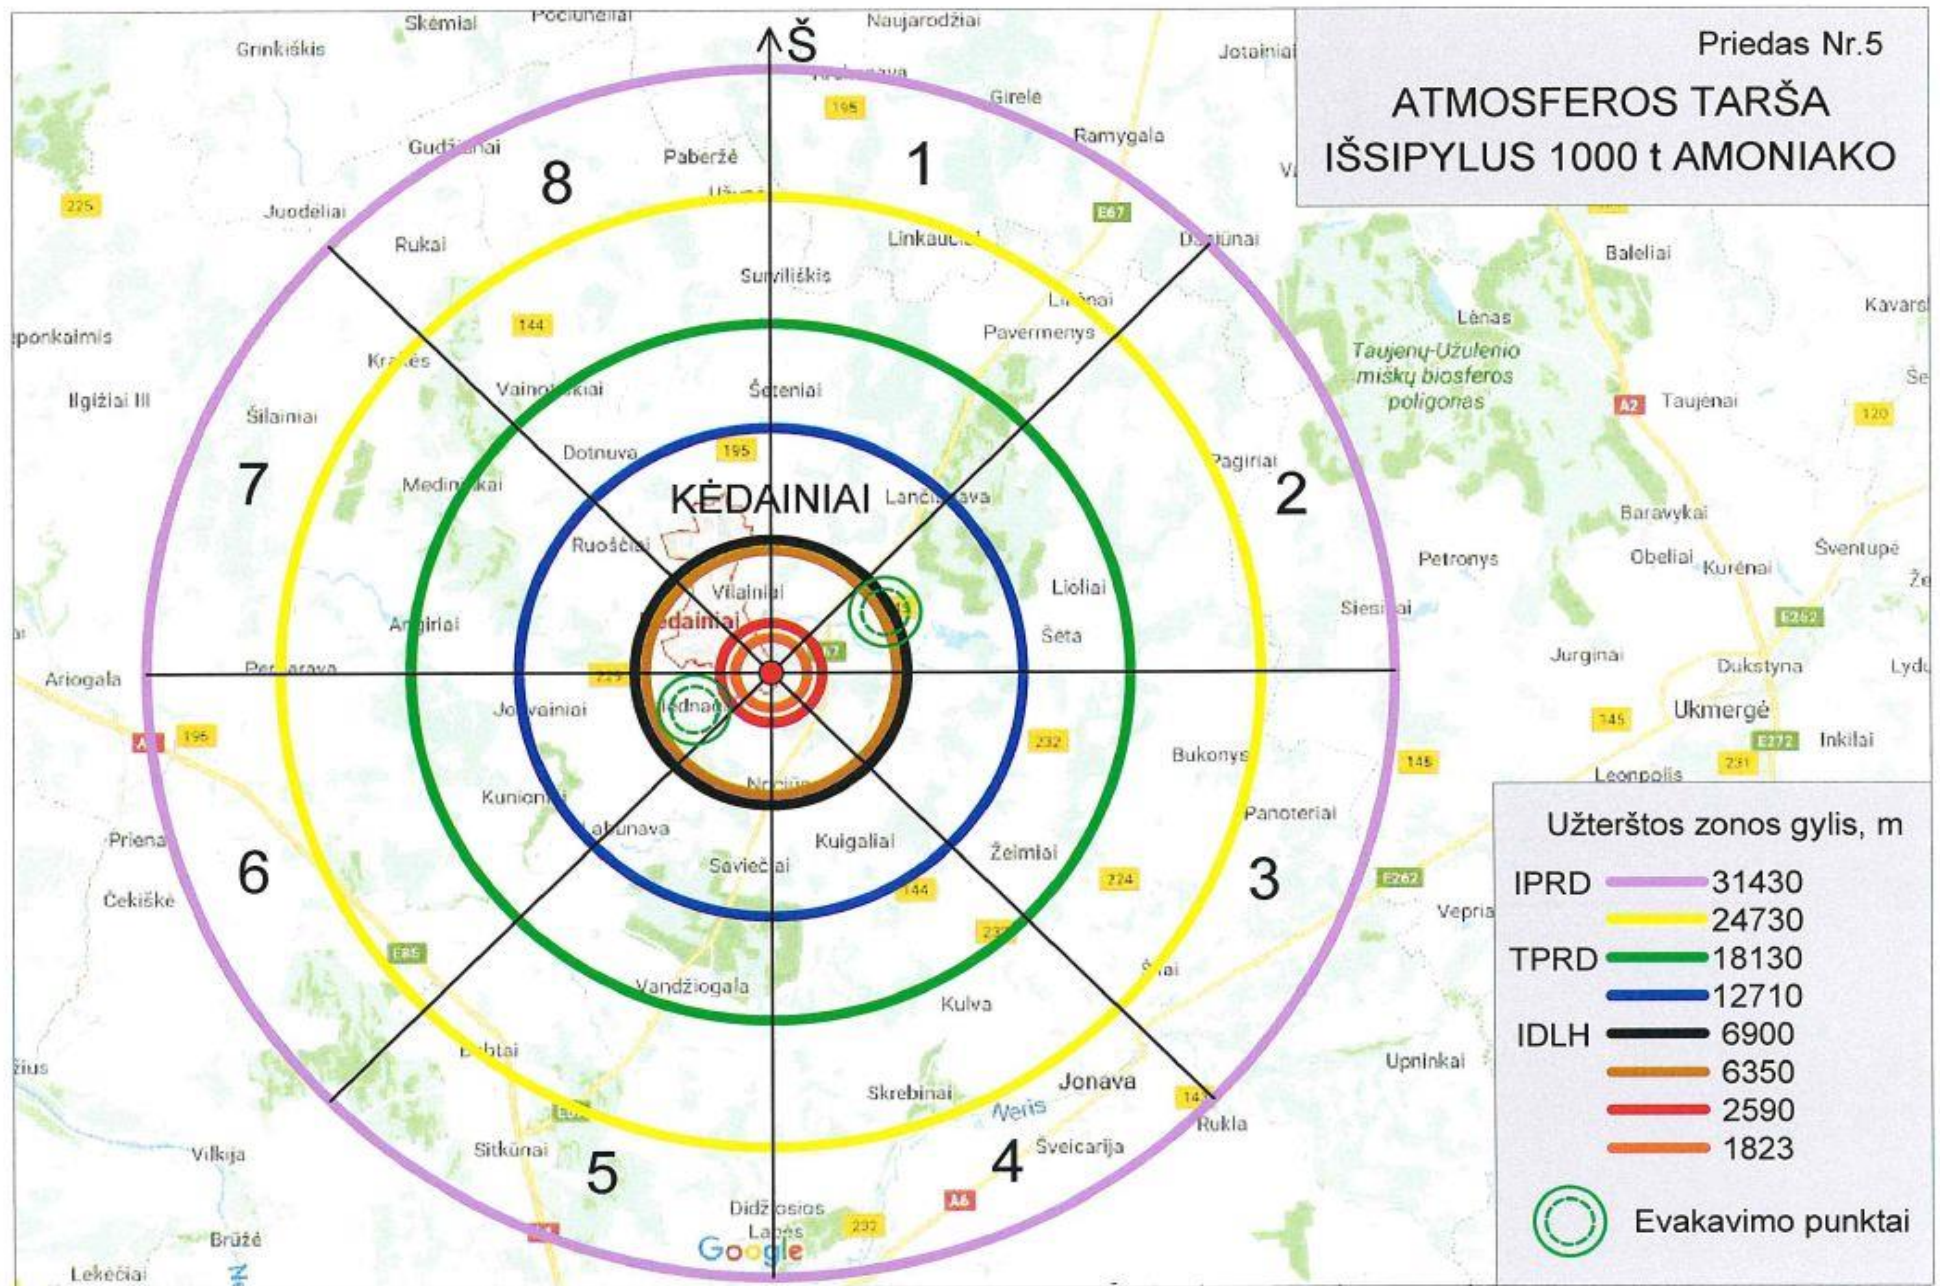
Priedas Nr.5

ATMOSFEROS TARŠA IŠSIPYLUS 1000 t AMONIAKO

Š

1
2
3
4
5
6
7
8

KĖDAINIAI

Skėmiai
Pociūnėliai
Naujarodžiai
Jotainiai
Grinkiškis
Girelė
Ramygala
Gudžiūnai
Paberžė
Juodeliai
Rukai
Linkaučiai
Daniūnai
Baleliai
Surviliškis
Lėnas
Kavarsk
Pavermenys
Taujėnų-Užulėnio miškų biosferos poligonas
ponkaimis
Krakės
Vainotiškiai
Šėtainiai
Ilgižiai III
Šilainiai
Taujėnai
Dotnuva
Pagiriai
Medininkai
Lančiūnava
Baravykai
Ruoščiai
Petronys
Obeliai
Kurėnai
Šventupė
Vilainiai
Lioliai
Siesikai
Angiriai
Šėta
Jurginai
Dukstyna
Ariogala
Josvainiai
Ukmergė
Inkilai
Bukonys
Leonpolis
Kunionys
Akademija
Panoteriai
Priena
Kuigaliai
Žeimiai
Čekiškė
Vepriai
Vandžiogala
Kulva
Upninkai
Skrebinai
Jonava
Neris
Rukla
Sitkūnai
Šveicarija
Vilkija
Didžiosios Lapės
Brūžė
Lekėčiai
Google

195
225
144
E67
A2
120
145
232
231
E272
E262
224
E85
A6

Užterštos zonos gylis, m
IPRD 31430
24730
TPRD 18130
12710
IDLH 6900
6350
2590
1823
Evakavimo punktai